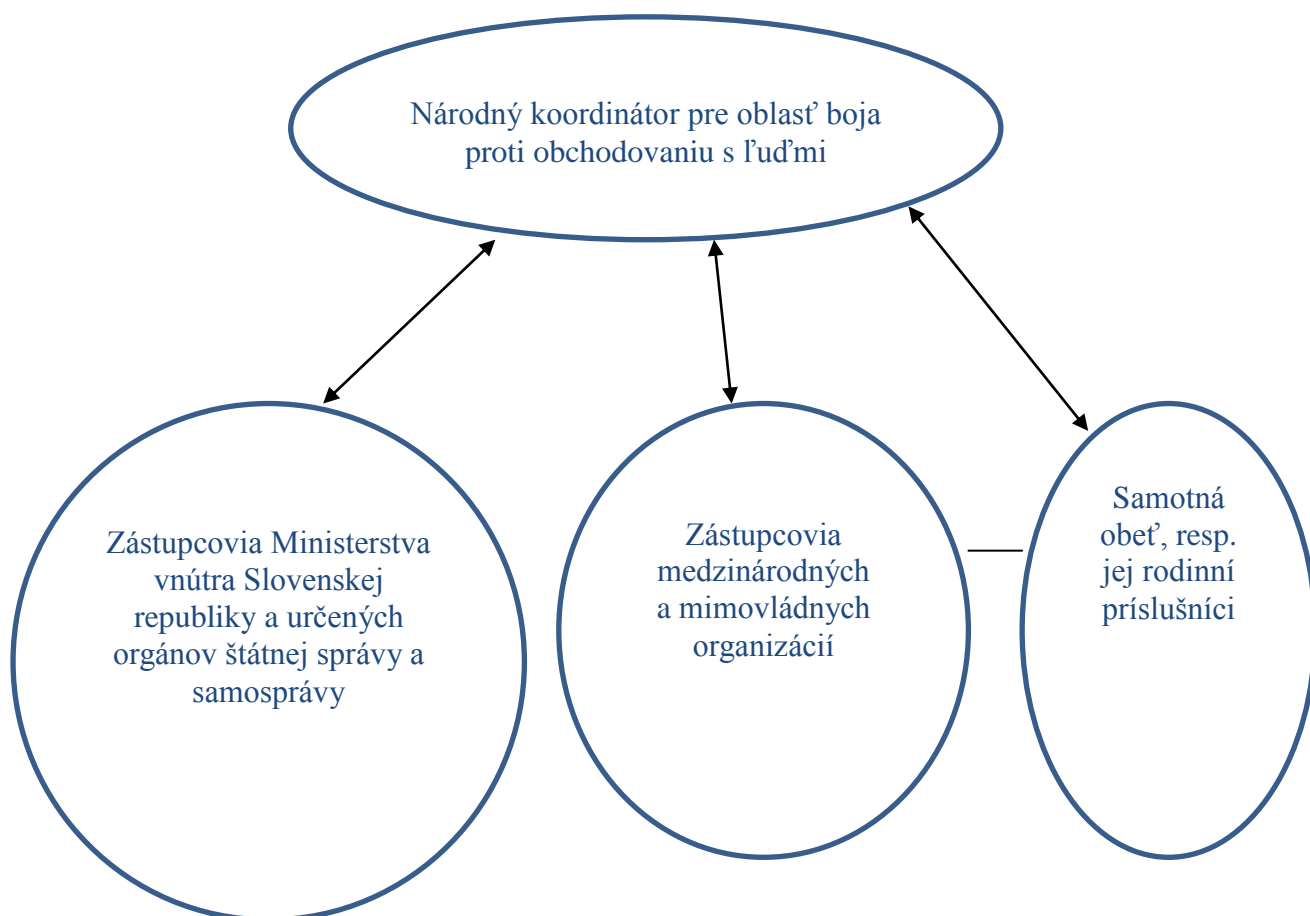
Národný koordinátor pre oblasť boja proti obchodovaniu s ľuďmi

Zástupcovia Ministerstva vnútra Slovenskej republiky a určených orgánov štátnej správy a samosprávy

Zástupcovia medzinárodných a mimovládnych organizácií

Samotná obeť, resp. jej rodinní príslušníci